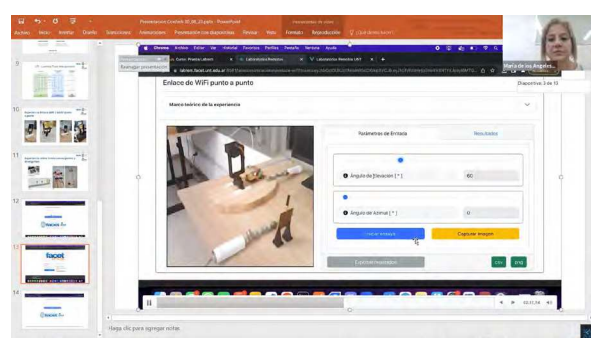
Presentacion Conicet 30_06_23.pptx - PowerPoint

Archivo Inicio Insertar Diseño Transiciones Animaciones Presentación con diapositivas Revisar Vista Formato Reproducción ¿Qué desea hacer?

Chrome Archivo Editar Ver Historial Favoritos Perfiles Pestaña Ventana Ayuda

Curso Prueba Labrem Laboratorios Remotos Laboratorios Remotos UNT

labrem.facet.unt.edu.ar

Reanudar presentación

María de los Angeles...

Enlace de WiFi punto a punto

Diapositiva 3 de 13

Marco teórico de la experiencia

Parámetros de Entrada

Resultados

Ángulo de Elevación [ ° ]

60

Ángulo de Azimut [ ° ]

0

Iniciar ensayo

Capturar imagen

Exportar resultados

CSV

PNG

facet

Haga clic para agregar notas